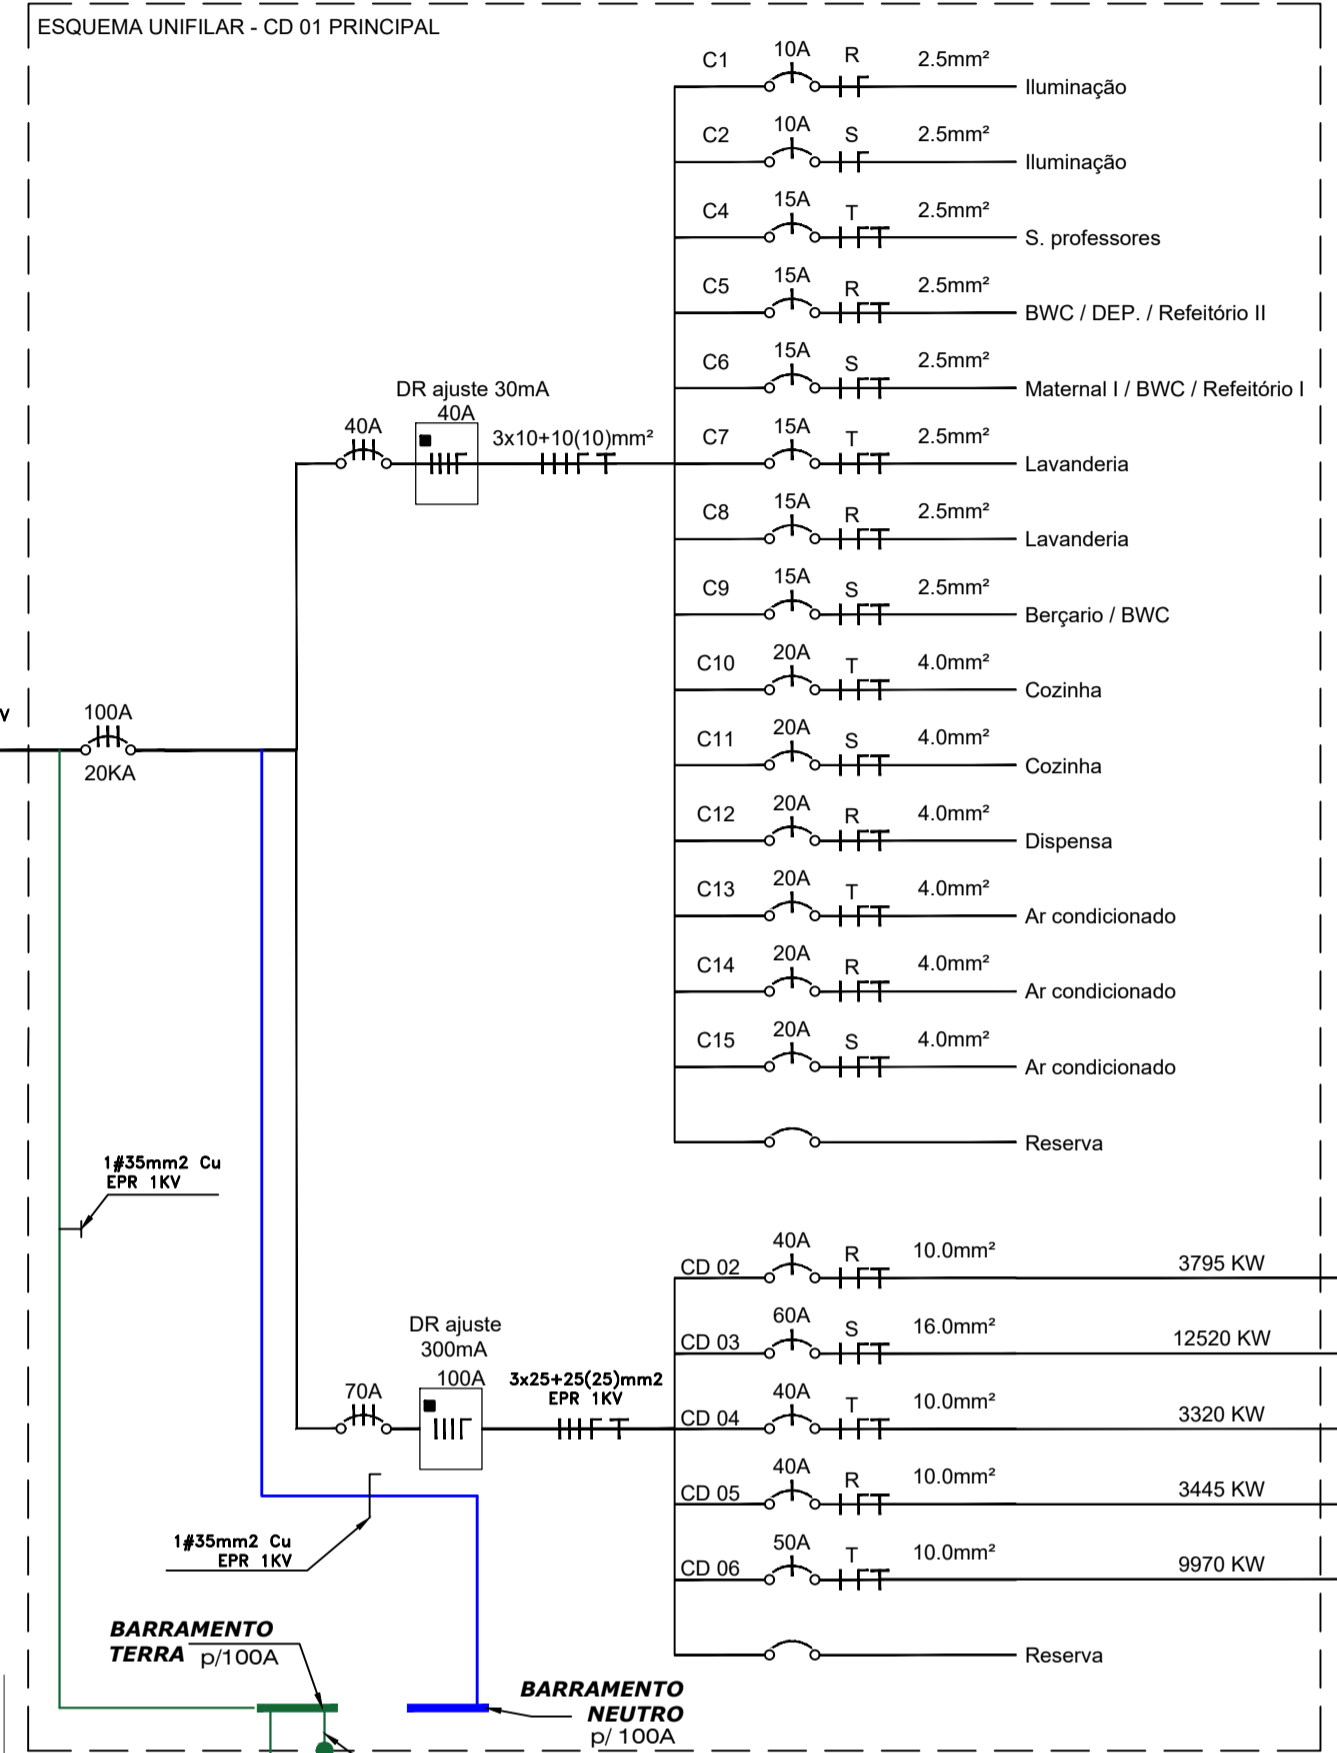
ESQUEMA UNIFILAR - CD 01 PRINCIPAL

C1 10A R 2.5mm² Iluminação
C2 10A S 2.5mm² Iluminação
C4 15A T 2.5mm² S. professores
C5 15A R 2.5mm² BWC / DEP. / Refeitório II
C6 15A S 2.5mm² Maternal I / BWC / Refeitório I
C7 15A T 2.5mm² Lavanderia
C8 15A R 2.5mm² Lavanderia
C9 15A S 2.5mm² Berçario / BWC
C10 20A T 4.0mm² Cozinha
C11 20A S 4.0mm² Cozinha
C12 20A R 4.0mm² Dispensa
C13 20A T 4.0mm² Ar condicionado
C14 20A R 4.0mm² Ar condicionado
C15 20A S 4.0mm² Ar condicionado
Reserva

DR ajuste 30mA
40A
40A
3x10+10(10)mm²

v
100A
20KA

1#35mm2 Cu
EPR 1KV

CD 02 40A R 10.0mm² 3795 KW
CD 03 60A S 16.0mm² 12520 KW
CD 04 40A T 10.0mm² 3320 KW
CD 05 40A R 10.0mm² 3445 KW
CD 06 50A T 10.0mm² 9970 KW
Reserva

DR ajuste 300mA
100A
70A
3x25+25(25)mm2
EPR 1KV

1#35mm2 Cu
EPR 1KV

BARRAMENTO TERRA p/100A

BARRAMENTO NEUTRO p/ 100A